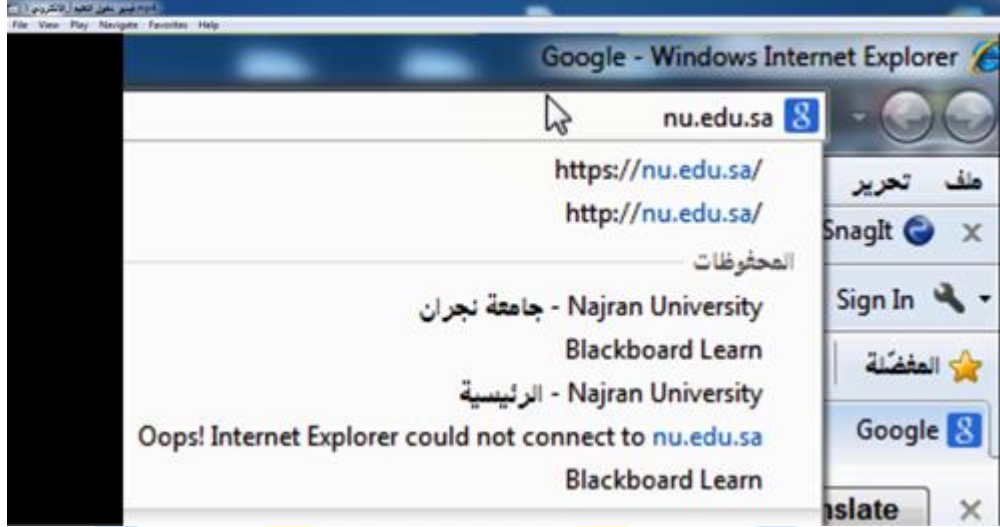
File View Play Navigate Favorites Help

Google - Windows Internet Explorer

nu.edu.sa

https://nu.edu.sa/

http://nu.edu.sa/

المحفوظات

Najran University - جامعة نجران

Blackboard Learn

Najran University - الرئيسية

Oops! Internet Explorer could not connect to nu.edu.sa

Blackboard Learn

ملف تحرير

SnagIt

Sign In

المفضّلة

Google

nslate